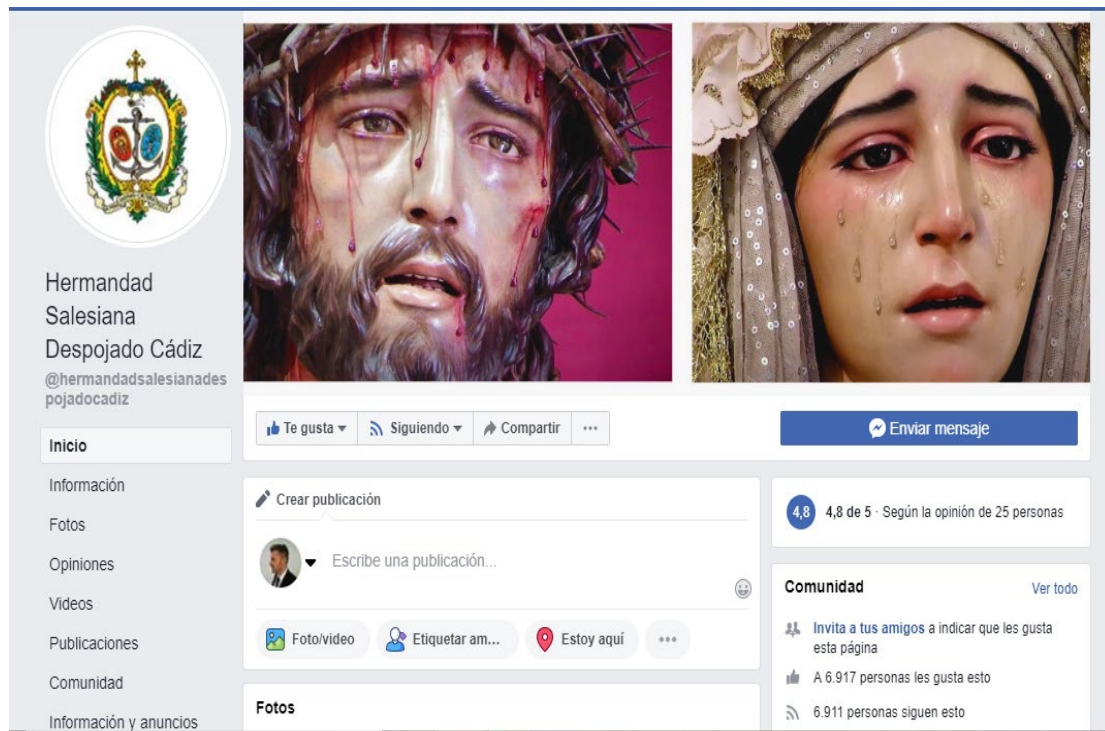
Hermandad Salesiana Despojado Cádiz
@hermandadsalesianadespojadocadiz

Inicio
Información
Fotos
Opiniones
Videos
Publicaciones
Comunidad
Información y anuncios

Te gusta
Siguiendo
Compartir
...
Enviar mensaje

Crear publicación
Escribe una publicación...
Foto/video
Etiquetar am...
Estoy aquí
...

Fotos

4,8
4,8 de 5 · Según la opinión de 25 personas

Comunidad
Ver todo
Invita a tus amigos a indicar que les gusta esta página
A 6.917 personas les gusta esto
6.911 personas siguen esto